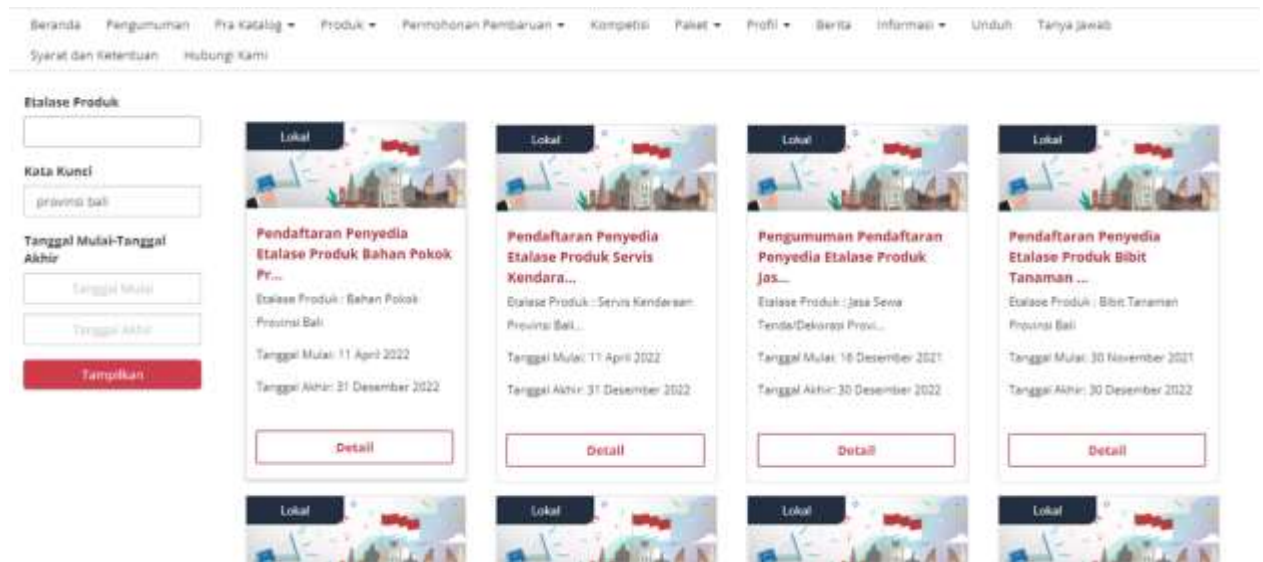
Beranda Pengumuman Pra Katalog ▾ Produk ▾ Permohonan Pembaruan ▾ Kompetisi Paket ▾ Profil ▾ Berita Informasi ▾ Unduh Tanya Jawab Syarat dan Ketentuan Hubungi Kami

Etalase Produk

Kata Kunci

provinsi bali

Tanggal Mulai-Tanggal Akhir

Tanggal Mulai

Tanggal Akhir

Tampilkan

Lokal

Pendaftaran Penyedia Etalase Produk Bahan Pokok Pr...

Etalase Produk : Bahan Pokok Provinsi Bali

Tanggal Mulai: 11 April 2022

Tanggal Akhir: 31 Desember 2022

Detail

Lokal

Pendaftaran Penyedia Etalase Produk Servis Kendara...

Etalase Produk : Servis Kendaraan Provinsi Bali...

Tanggal Mulai: 11 April 2022

Tanggal Akhir: 31 Desember 2022

Detail

Lokal

Pengumuman Pendaftaran Penyedia Etalase Produk Jas...

Etalase Produk : Jasa Sewa Tenda/Dekorasi Provi...

Tanggal Mulai: 16 Desember 2021

Tanggal Akhir: 30 Desember 2022

Detail

Lokal

Pendaftaran Penyedia Etalase Produk Bibit Tanaman ...

Etalase Produk : Bibit Tanaman Provinsi Bali

Tanggal Mulai: 30 November 2021

Tanggal Akhir: 30 Desember 2022

Detail

Lokal

Lokal

Lokal

Lokal